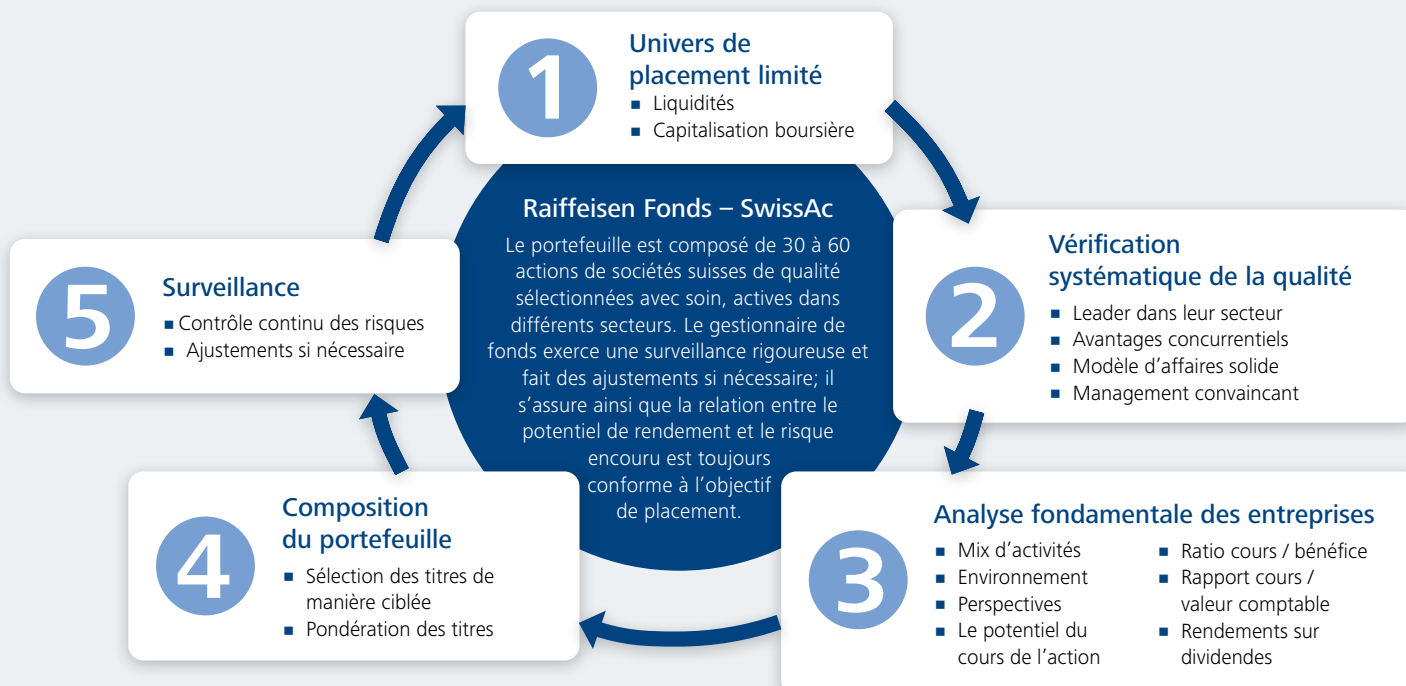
1

Univers de placement limité
■ Liquidités
■ Capitalisation boursière

Raiffeisen Fonds – SwissAc
Le portefeuille est composé de 30 à 60 actions de sociétés suisses de qualité sélectionnées avec soin, actives dans différents secteurs. Le gestionnaire de fonds exerce une surveillance rigoureuse et fait des ajustements si nécessaire; il s'assure ainsi que la relation entre le potentiel de rendement et le risque encouru est toujours conforme à l'objectif de placement.

2

Vérification systématique de la qualité
■ Leader dans leur secteur
■ Avantages concurrentiels
■ Modèle d'affaires solide
■ Management convaincant

3

Analyse fondamentale des entreprises
■ Mix d'activités
■ Environnement
■ Perspectives
■ Le potentiel du cours de l'action
■ Ratio cours / bénéfice
■ Rapport cours / valeur comptable
■ Rendements sur dividendes

4

Composition du portefeuille
■ Sélection des titres de manière ciblée
■ Pondération des titres

5

Surveillance
■ Contrôle continu des risques
■ Ajustements si nécessaire